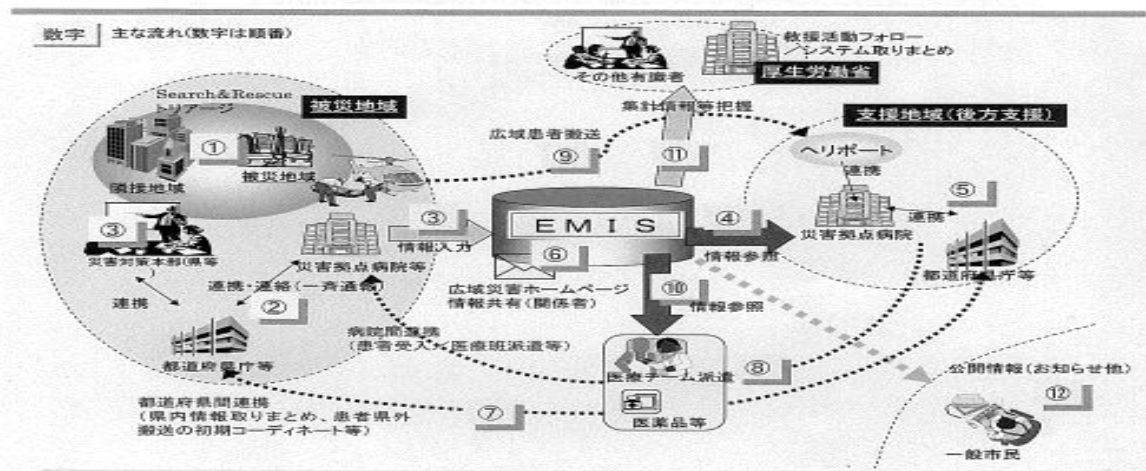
数字 | 主な流れ(数字は順番)

救援活動フォロー／システム取りまとめ
その他有識者
厚生労働省

Search&Rescue トリアージ
被災地域
①
隣接地域
被災地域

集計情報等把握
⑪
広域患者搬送
⑨

支援地域(後方支援)
ヘリポート
連携
⑤
連携
災害拠点病院
都道府県庁等

③
災害対策本部(県等)
連携
災害拠点病院等
連携・連絡(一斉通信)
②
都道府県庁等

③
情報入力
EMIS
⑥
広域災害ホームページ
情報共有(関係者)
④
情報参照
⑩
情報参照

病院間連携
(患者受入れ/医療班派遣等)
医療チーム派遣
⑧
医薬品等

都道府県間連携
(県内情報取りまとめ、患者県外搬送の初期コーディネート等)
⑦

公開情報(お知らせ他)
⑫
一般市民